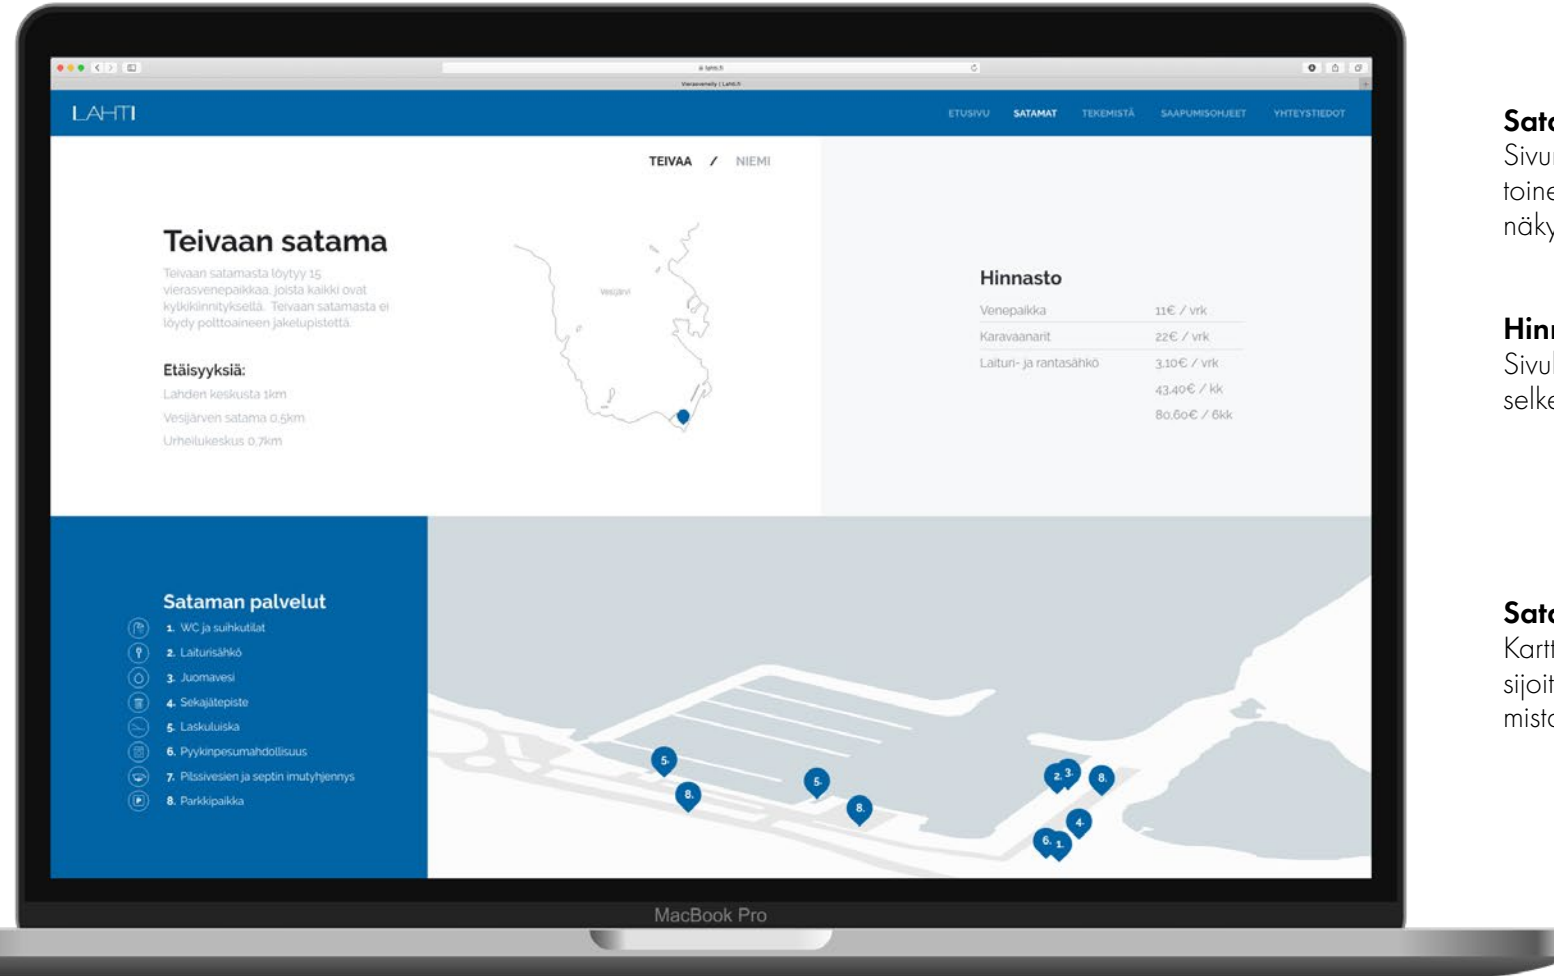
lahti.fi

Vierasvenely | Lahti.fi

LAHTI

ETUSIVU SATAMAT TEKEMISTÄ SAAPUMISOHJEET YHTEYSTIEDOT

TEIVAA / NIEMI

Teivaan satama

Teivaan satamasta löytyy 15 vierasvenepaikkaa, joista kaikki ovat kylkikiinnityksellä. Teivaan satamasta ei löydy polttoaineen jakelupistettä.

Etäisyyksiä:

Lahden keskusta 1km

Vesijärven satama 0,5km

Urheilukeskus 0,7km

Vesijärvi

Hinnasto

| Venepaikka | 11€ / vrk |
|---|---|
| Karavaanarit | 22€ / vrk |
| Laituri- ja rantasähkö | 3,10€ / vrk |
| | 43,40€ / kk |
| | 80,60€ / 6kk |

Sataman palvelut

1. WC ja suihkutilat
2. Laiturisähkö
3. Juomavesi
4. Sekajätepiste
5. Laskuluiska
6. Pyykinpesumahdollisuus
7. Pilssivesien ja septin imutyhjennys
8. Parkkipaikka

5. 8. 5. 8. 2. 3. 8. 4. 6. 1.

MacBook Pro

Sata
Sivu
toine
näky

Hinn
Sivul
selke

Sata
Kartt
sijoit
misto